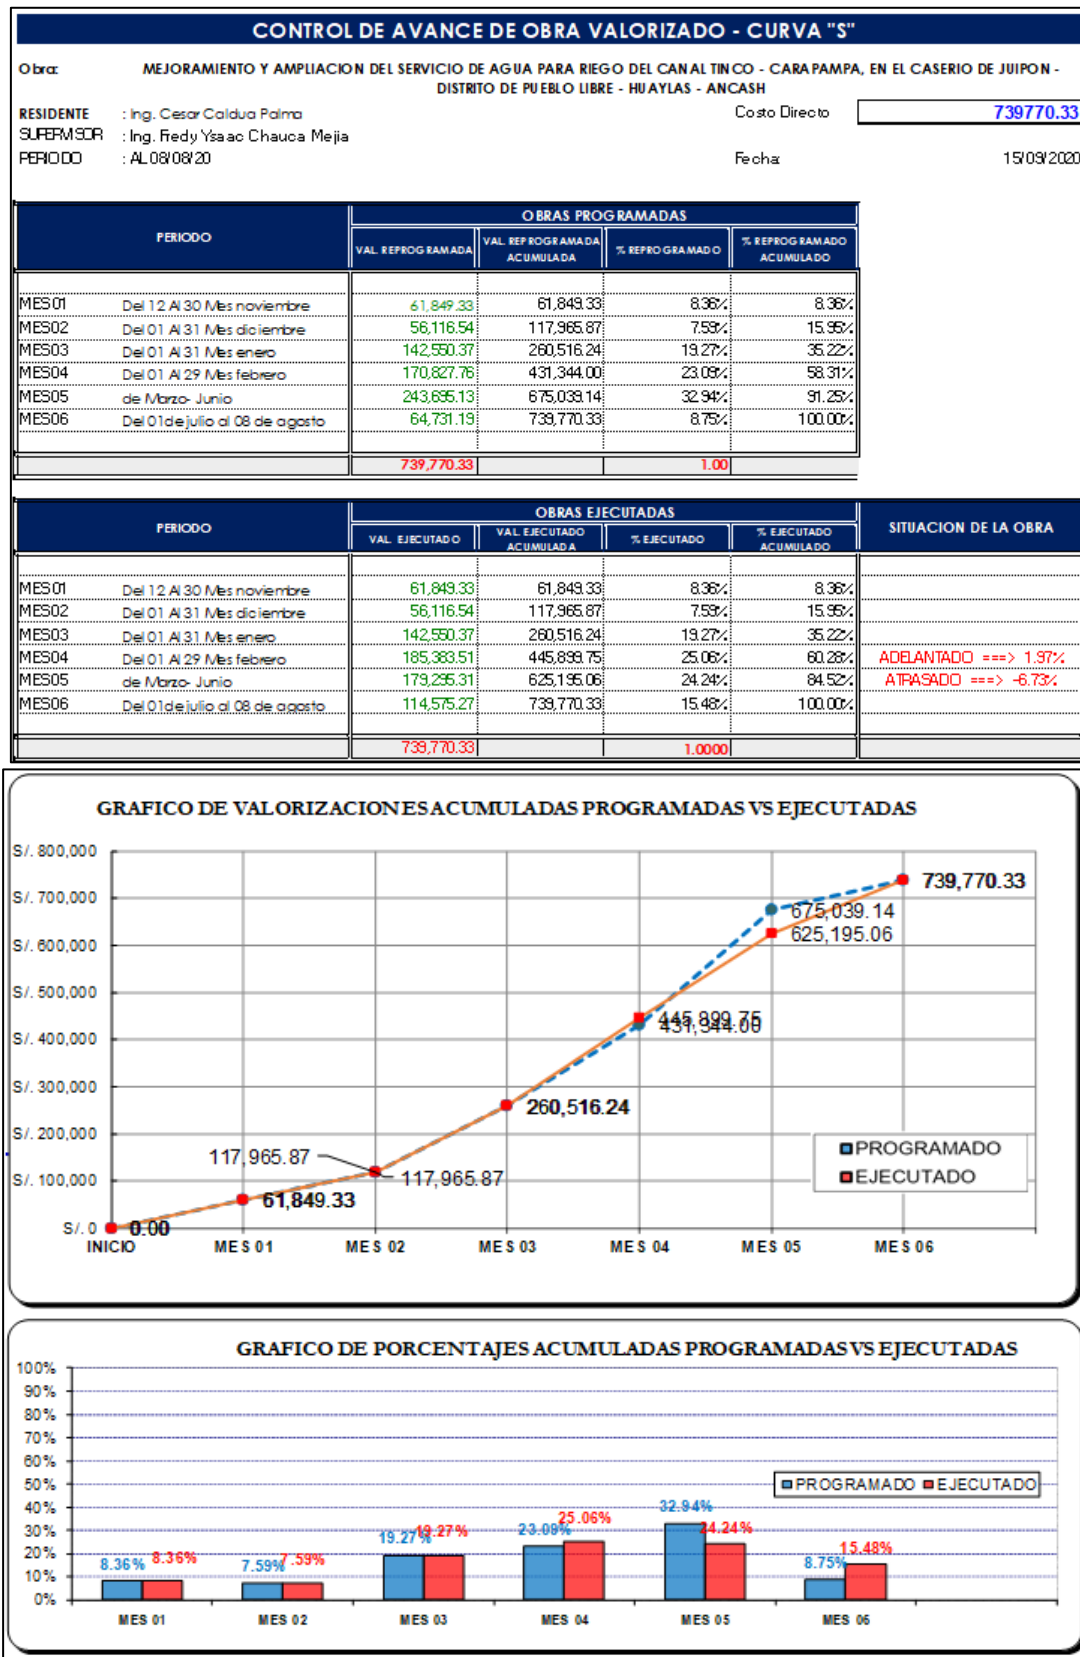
CONTROL DE AVANCE DE OBRA VALORIZADO - CURVA "S"

Obra: MEJORAMIENTO Y AMPLIACION DEL SERVICIO DE AGUA PARA RIEGO DEL CANAL TINCO - CARAPAMPA, EN EL CASERIO DE JUIPON - DISTRITO DE PUEBLO LIBRE - HUAYLAS - ANCASH

RESIDENTE : Ing. Cesar Caldua Palma
SUPERVISOR : Ing. Fredy Ysaac Chauca Mejia
PERIODO : AL 08/08/20

Costo Directo 739770.33
Fecha 15/09/2020

| PERIODO | | VAL. REPROGRAMADA | VAL. REPROGRAMADA ACUMULADA | % REPROGRAMADO | % REPROGRAMADO ACUMULADO |
|---|---|---|---|---|---|
| | | OBRAS PROGRAMADAS | | | |
| MES 01 | Del 12 Al 30 Mes noviembre | 61,849.33 | 61,849.33 | 8.36% | 8.36% |
| MES02 | Del 01 Al 31 Mes diciembre | 56,116.54 | 117,965.87 | 7.59% | 15.95% |
| MES03 | Del 01 Al 31 Mes enero | 142,550.37 | 260,516.24 | 19.27% | 35.22% |
| MES04 | Del 01 Al 29 Mes febrero | 170,827.76 | 431,344.00 | 23.09% | 58.31% |
| MES05 | de Marzo- Junio | 243,695.13 | 675,039.14 | 32.94% | 91.25% |
| MES06 | Del 01de julio al 08 de agosto | 64,731.19 | 739,770.33 | 8.75% | 100.00% |
| | | 739,770.33 | | 1.00 | |

| PERIODO | | VAL. EJECUTADO | VAL. EJECUTADO ACUMULADA | % EJECUTADO | % EJECUTADO ACUMULADO | SITUACION DE LA OBRA |
|---|---|---|---|---|---|---|
| | | OBRAS EJECUTADAS | | | | |
| MES 01 | Del 12 Al 30 Mes noviembre | 61,849.33 | 61,849.33 | 8.36% | 8.36% | |
| MES02 | Del 01 Al 31 Mes diciembre | 56,116.54 | 117,965.87 | 7.59% | 15.95% | |
| MES03 | Del 01 Al 31 Mes enero | 142,550.37 | 260,516.24 | 19.27% | 35.22% | |
| MES04 | Del 01 Al 29 Mes febrero | 185,383.51 | 445,899.75 | 25.06% | 60.28% | ADELANTADO ===> 1.97% |
| MES05 | de Marzo- Junio | 179,295.31 | 625,195.06 | 24.24% | 84.52% | ATRASADO ===> -6.73% |
| MES06 | Del 01de julio al 08 de agosto | 114,575.27 | 739,770.33 | 15.48% | 100.00% | |
| | | 739,770.33 | | 1.0000 | | |

GRAFICO DE VALORIZACIONES ACUMULADAS PROGRAMADAS VS EJECUTADAS

S/. 800,000
S/. 700,000
S/. 600,000
S/. 500,000
S/. 400,000
S/. 300,000
S/. 200,000
S/. 100,000
S/. 0

739,770.33
675,039.14
625,195.06
445,899.75
431,344.00
260,516.24
117,965.87
117,965.87
61,849.33
0.00

PROGRAMADO
EJECUTADO

INICIO MES 01 MES 02 MES 03 MES 04 MES 05 MES 06

GRAFICO DE PORCENTAJES ACUMULADAS PROGRAMADAS VS EJECUTADAS

100%
90%
80%
70%
60%
50%
40%
30%
20%
10%
0%

PROGRAMADO EJECUTADO

8.36% 8.36%
7.59% 7.59%
19.27% 19.27%
23.09% 25.06%
32.94% 24.24%
8.75% 15.48%

MES 01 MES 02 MES 03 MES 04 MES 05 MES 06